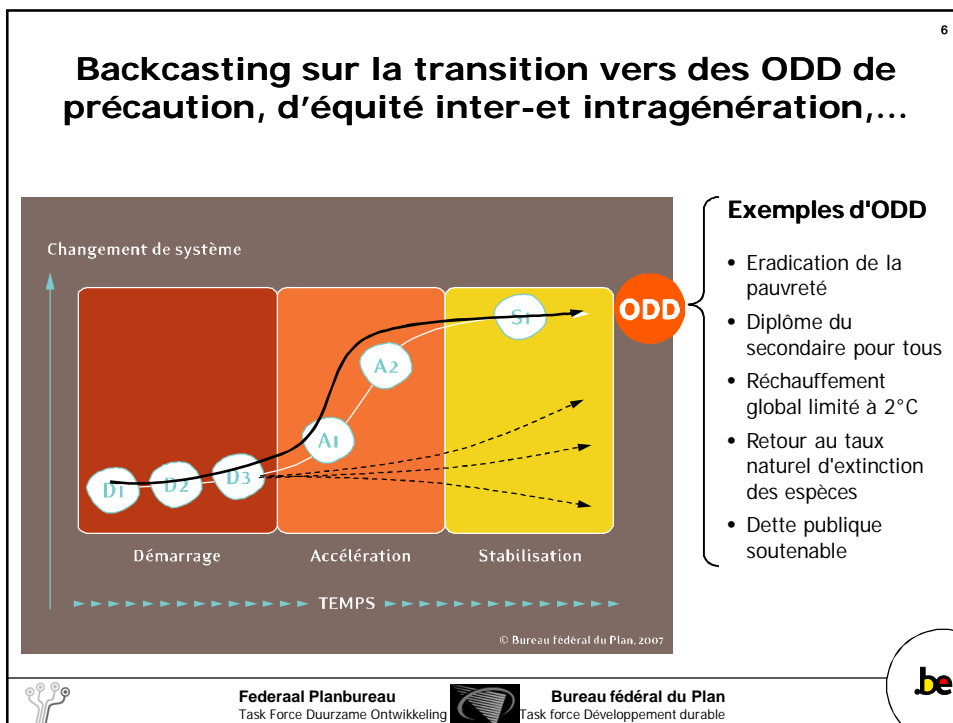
6

Backcasting sur la transition vers des ODD de précaution, d'équité inter-et intragénération,...

Changement de système

D1 D2 D3 A1 A2 S1

ODD

Démarrage Accélération Stabilisation

TEMPS

© Bureau fédéral du Plan, 2007

Exemples d'ODD

• Eradication de la pauvreté
• Diplôme du secondaire pour tous
• Réchauffement global limité à 2°C
• Retour au taux naturel d'extinction des espèces
• Dette publique soutenable

Federaal Planbureau
Task Force Duurzame Ontwikkeling

Bureau fédéral du Plan
Task force Développement durable

.be